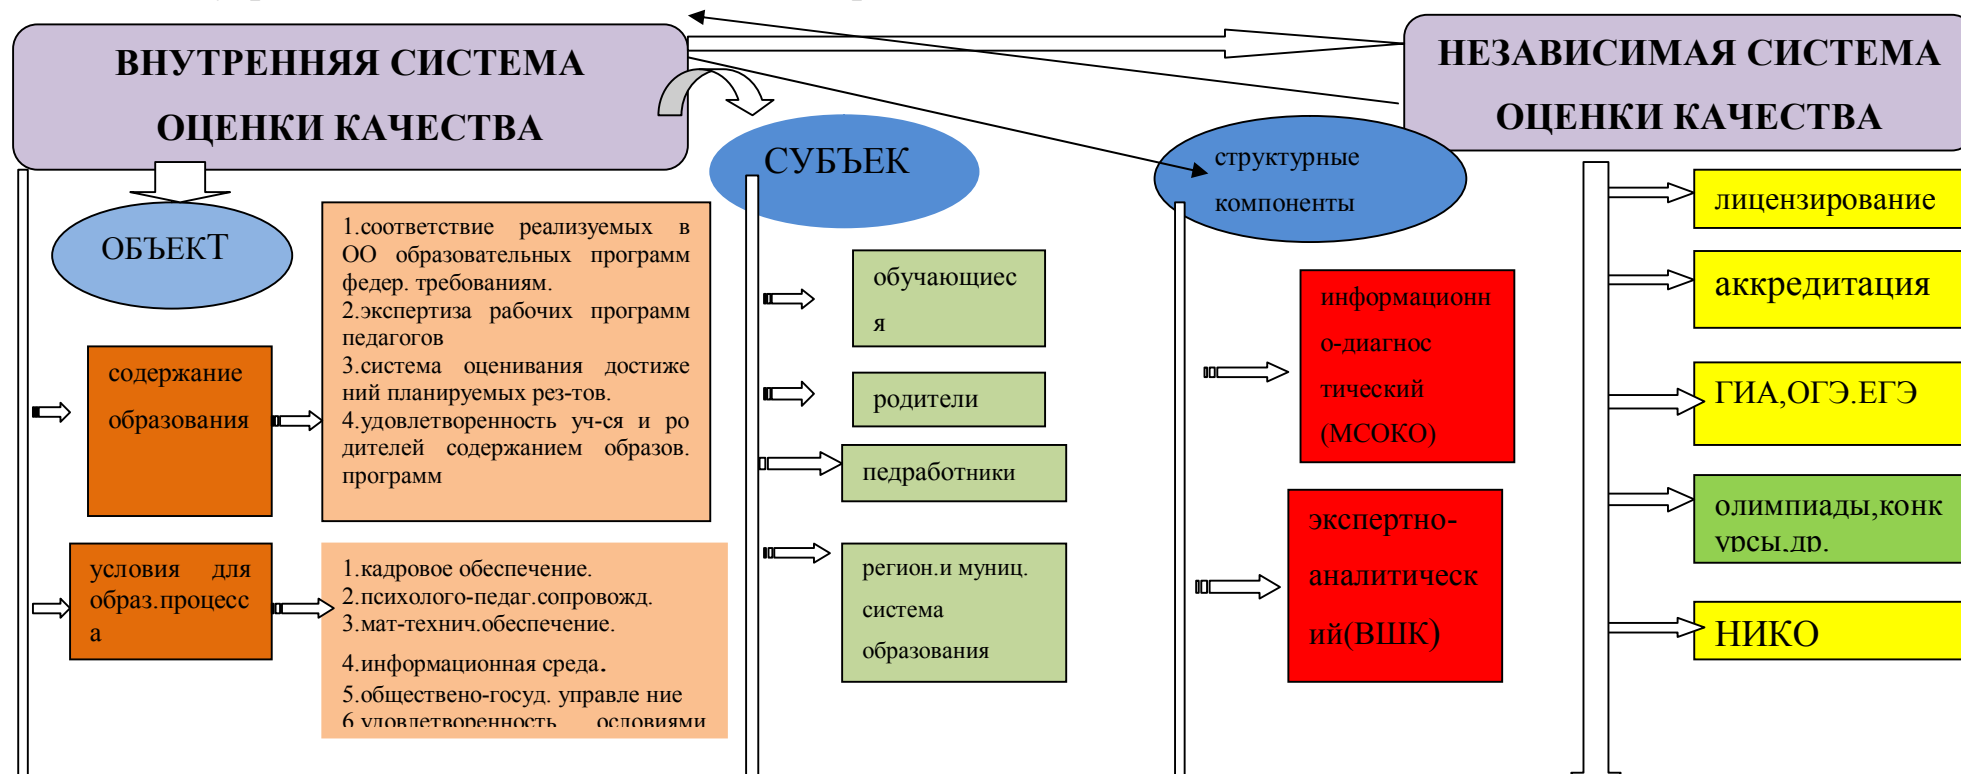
ВНУТРЕННЯЯ СИСТЕМА ОЦЕНКИ КАЧЕСТВА

НЕЗАВИСИМАЯ СИСТЕМА ОЦЕНКИ КАЧЕСТВА

СУБЪЕК

структурные компоненты

ОБЪЕКТ

содержание образования

1.соответствие реализуемых в ОО образовательных программ федер. требованиям.
2.экспертиза рабочих программ педагогов
3.система оценивания достижений планируемых рез-тов.
4.удовлетворенность уч-ся и родителей содержанием образов. программ

условия для образ.процесса

1.кадровое обеспечение.
2.психолого-педаг.сопровожд.
3.мат-технич.обеспечение.
4.информационная среда.
5.общественo-госуд. управле ние
6.удовлетворенность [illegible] условиями

обучающиеся

родители

педработники

регион.и муниц. система образования

информационно-диагностический (МСОКО)

экспертно-аналитический(ВШК)

лицензирование

аккредитация

ГИА,ОГЭ.ЕГЭ

олимпиады,конкурсы,др.

НИКО